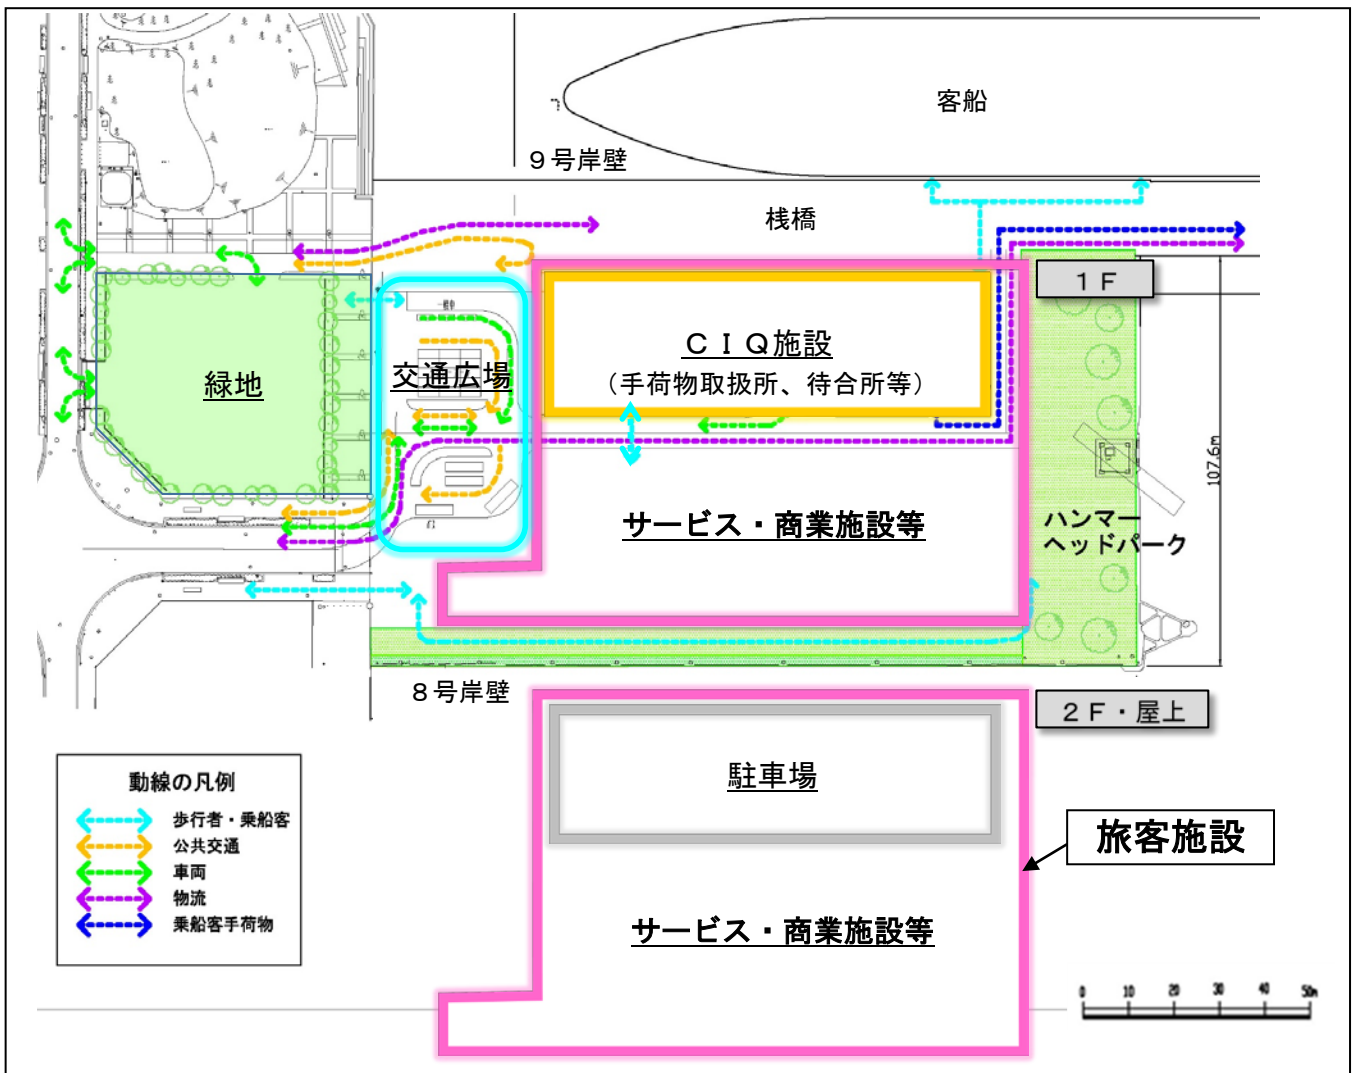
客船

９号岸壁

桟橋

１Ｆ

緑地

交通広場

ＣＩＱ施設
（手荷物取扱所、待合所等）

サービス・商業施設等

ハンマーヘッドパーク

107.6m

８号岸壁

２Ｆ・屋上

駐車場

旅客施設

サービス・商業施設等

動線の凡例
歩行者・乗船客
公共交通
車両
物流
乗船客手荷物

0 10 20 30 40 50m